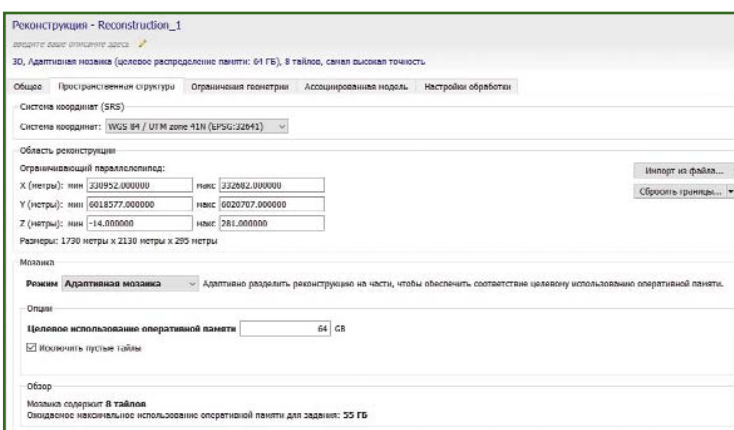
Реконструкция - Reconstruction_1

введите ваше описание здесь

3D, Адаптивная мозаика (целевое распределение памяти: 64 ГБ), 8 тайлов, самая высокая точность

Общее | Пространственная структура | Ограничения геометрии | Ассоциированная модель | Настройки обработки

Система координат (SRS)

Система координат: WGS 84 / UTM zone 41N (EPSG:32641)

Область реконструкции

Ограничивающий параллелепипед:

X (метры): мин 330952.000000 макс 332682.000000

Y (метры): мин 6018577.000000 макс 6020707.000000

Z (метры): мин -14.000000 макс 281.000000

Размеры: 1730 метры x 2130 метры x 295 метры

Импорт из файла...

Сбросить границы...

Мозаика

Режим Адаптивная мозаика Адаптивно разделить реконструкцию на части, чтобы обеспечить соответствие целевому использованию оперативной памяти.

Опции

Целевое использование оперативной памяти 64 GB

☑ Исключить пустые тайлы

Обзор

Мозаика содержит 8 тайлов

Ожидаемое максимальное использование оперативной памяти для задания: 55 ГБ